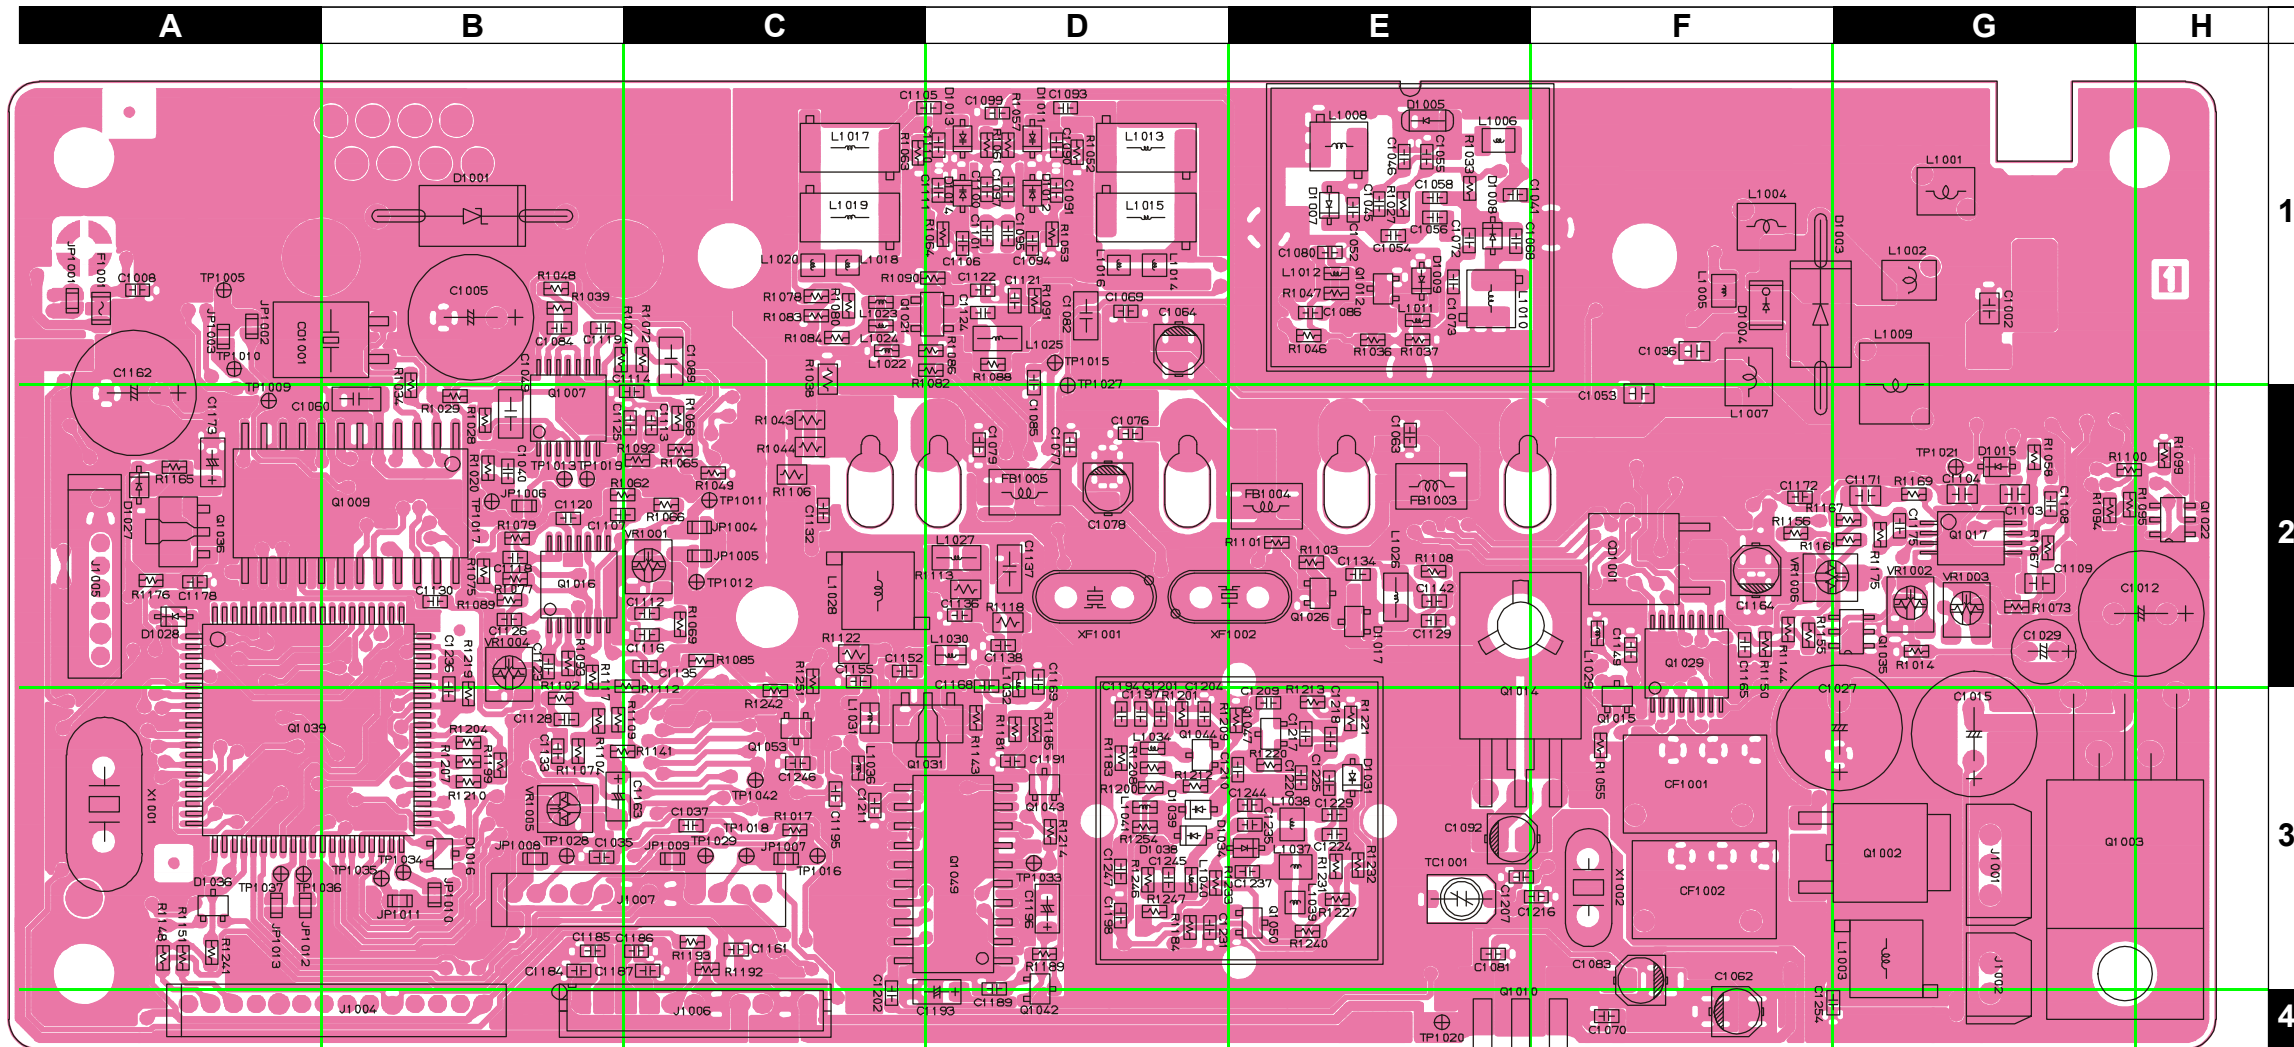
A B C D E F G H

1 2 3 4

D1001 C1005 C1001 C1162 Q1009 Q1039 Q1007 Q1016 L1017 L1019 L1013 L1015 L1008 L1006 D1005 L1004 L1001 L1002 L1009 D1003 L1007 FB1005 FB1004 FB1003 XF1001 XF1002 C1078 C1064 Q1014 Q1029 Q1017 C1012 C1027 C1015 C1029 VR1002 VR1003 VR1001 VR1004 VR1005 CF1001 CF1002 Q1002 Q1003 J1001 J1002 J1004 J1005 J1006 J1007 L1003 Q1049 Q1031 Q1010 X1001 X1002 TC1001 C1092 C1062 C1083 C1070 C1081 C1216 C1207 TP1020 TP1005 TP1009 TP1010 TP1015 TP1027 TP1011 TP1012 TP1021 TP1042 TP1016 TP1033 JP1001 JP1002 JP1003 JP1004 JP1005 JP1006 JP1007 JP1008 JP1009 JP1011 JP1012 JP1013 C1008 F1001 C1060 R1165 D1027 Q1036 R1176 C1178 D1028 D1036 TP1037 TP1036 TP1035 TP1034 R1148 R1241 C1130 R1089 C1236 R1219 Q1053 C1246 C1037 TP1018 R1017 C1184 C1187 C1185 C1186 R1193 R1192 C1161 C1202 C1193 C1189 Q1042 C1036 C1053 C1105 C1099 C1093 L1020 L1018 R1090 C1122 C1121 C1106 C1094 L1016 L1014 C1069 L1022 L1023 L1024 L1025 R1082 R1088 R1043 R1044 R1106 C1076 C1085 C1077 C1079 C1132 L1027 C1137 R1113 R1118 C1136 L1030 C1138 R1122 C1155 C1152 C1168 L1028 C1063 R1101 R1103 C1134 L1026 R1108 C1142 C1129 Q1026 D1017 C1080 L1012 R1047 C1086 R1046 R1036 R1037 C1058 C1056 C1054 L1011 L1010 D1007 D1009 C1041 C1068 C1172 C1171 R1169 C1104 D1015 R1100 R1099 Q1022 R1167 R1156 R1161 C1103 C1108 C1109 R1073 R1014 C1164 R1055 Q1015 C1165 R1150 R1144 C1254